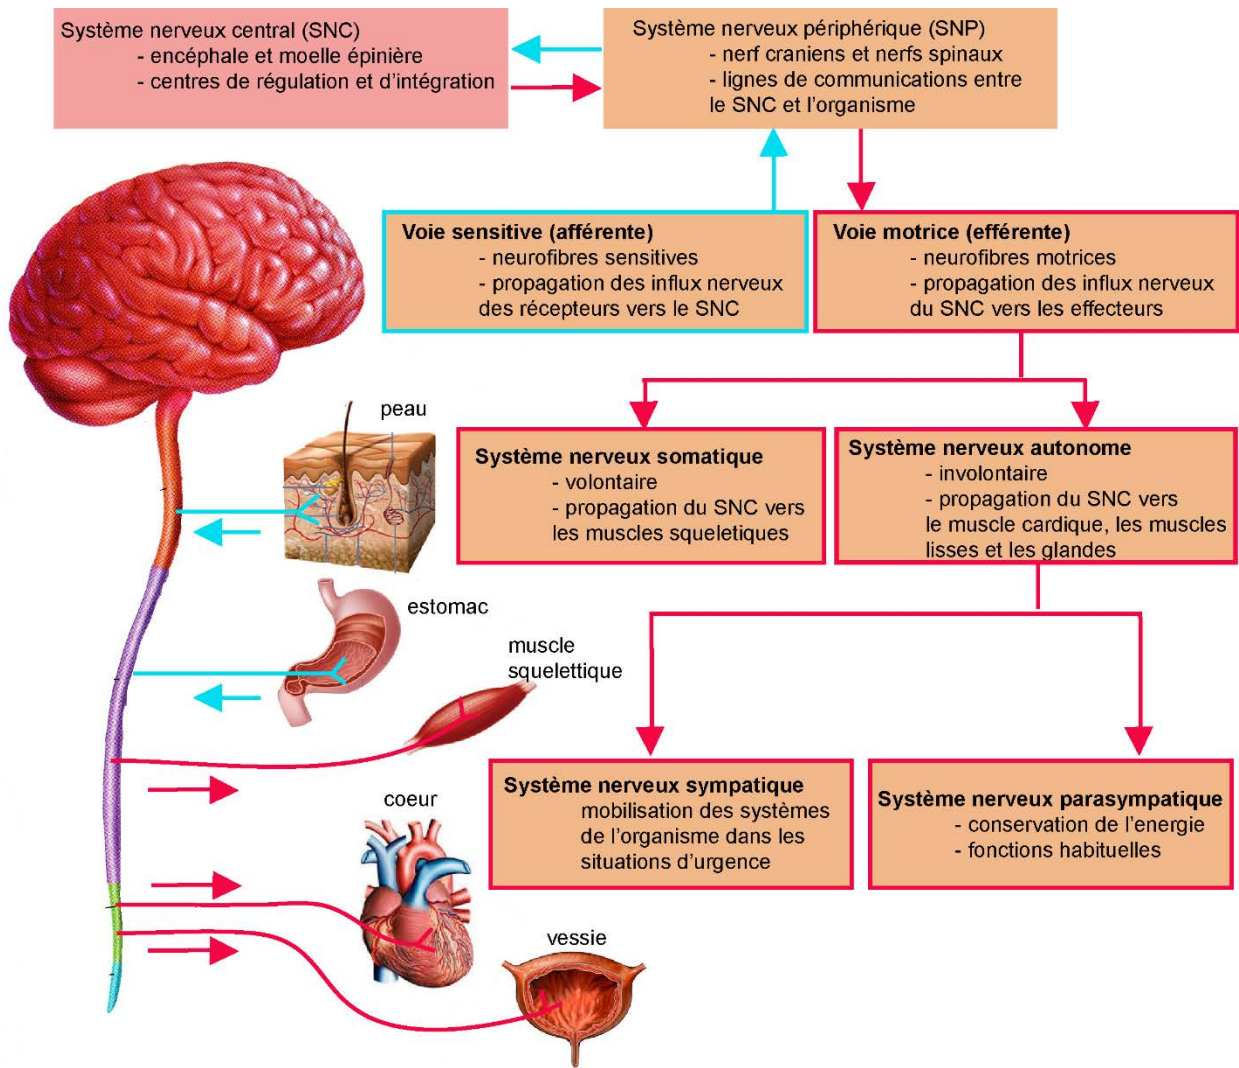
Système nerveux central (SNC)
- encéphale et moelle épinière
- centres de régulation et d'intégration

Système nerveux périphérique (SNP)
- nerf craniens et nerfs spinaux
- lignes de communications entre le SNC et l'organisme

Voie sensitive (afférente)
- neurofibres sensitives
- propagation des influx nerveux des récepteurs vers le SNC

Voie motrice (efférente)
- neurofibres motrices
- propagation des influx nerveux du SNC vers les effecteurs

Système nerveux somatique
- volontaire
- propagation du SNC vers les muscles squeletiques

Système nerveux autonome
- involontaire
- propagation du SNC vers le muscle cardique, les muscles lisses et les glandes

Système nerveux sympatique
mobilisation des systèmes de l'organisme dans les situations d'urgence

Système nerveux parasympatique
- conservation de l'energie
- fonctions habituelles

peau

estomac

muscle squelettique

coeur

vessie